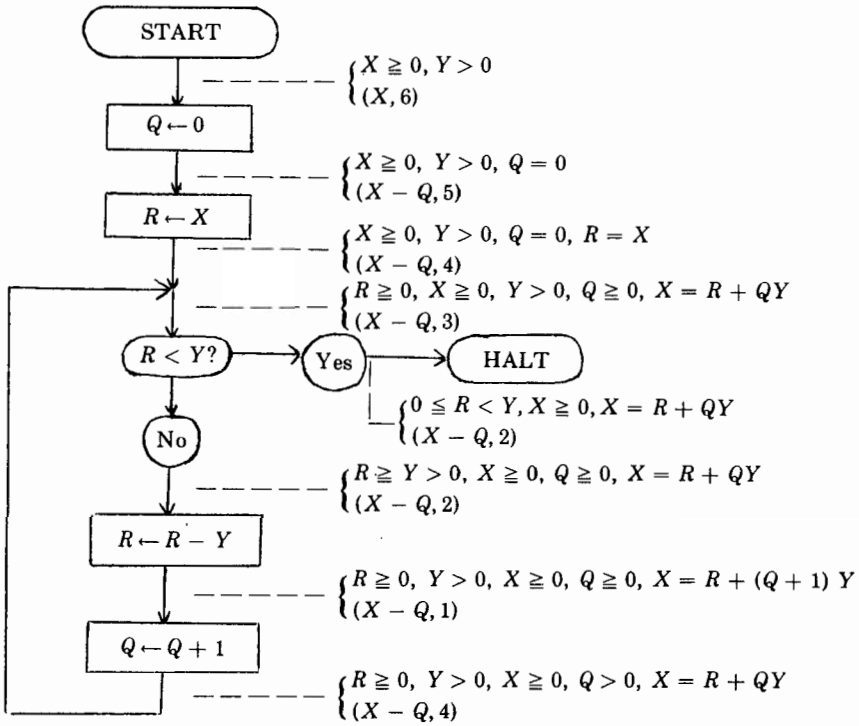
START

$\begin{cases} X \geqq 0, Y > 0 \\ (X, 6) \end{cases}$

$Q \leftarrow 0$

$\begin{cases} X \geqq 0, Y > 0, Q = 0 \\ (X - Q, 5) \end{cases}$

$R \leftarrow X$

$\begin{cases} X \geqq 0, Y > 0, Q = 0, R = X \\ (X - Q, 4) \end{cases}$

$\begin{cases} R \geqq 0, X \geqq 0, Y > 0, Q \geqq 0, X = R + QY \\ (X - Q, 3) \end{cases}$

$R < Y?$

Yes

HALT

$\begin{cases} 0 \leqq R < Y, X \geqq 0, X = R + QY \\ (X - Q, 2) \end{cases}$

No

$\begin{cases} R \geqq Y > 0, X \geqq 0, Q \geqq 0, X = R + QY \\ (X - Q, 2) \end{cases}$

$R \leftarrow R - Y$

$\begin{cases} R \geqq 0, Y > 0, X \geqq 0, Q \geqq 0, X = R + (Q + 1) Y \\ (X - Q, 1) \end{cases}$

$Q \leftarrow Q + 1$

$\begin{cases} R \geqq 0, Y > 0, X \geqq 0, Q > 0, X = R + QY \\ (X - Q, 4) \end{cases}$